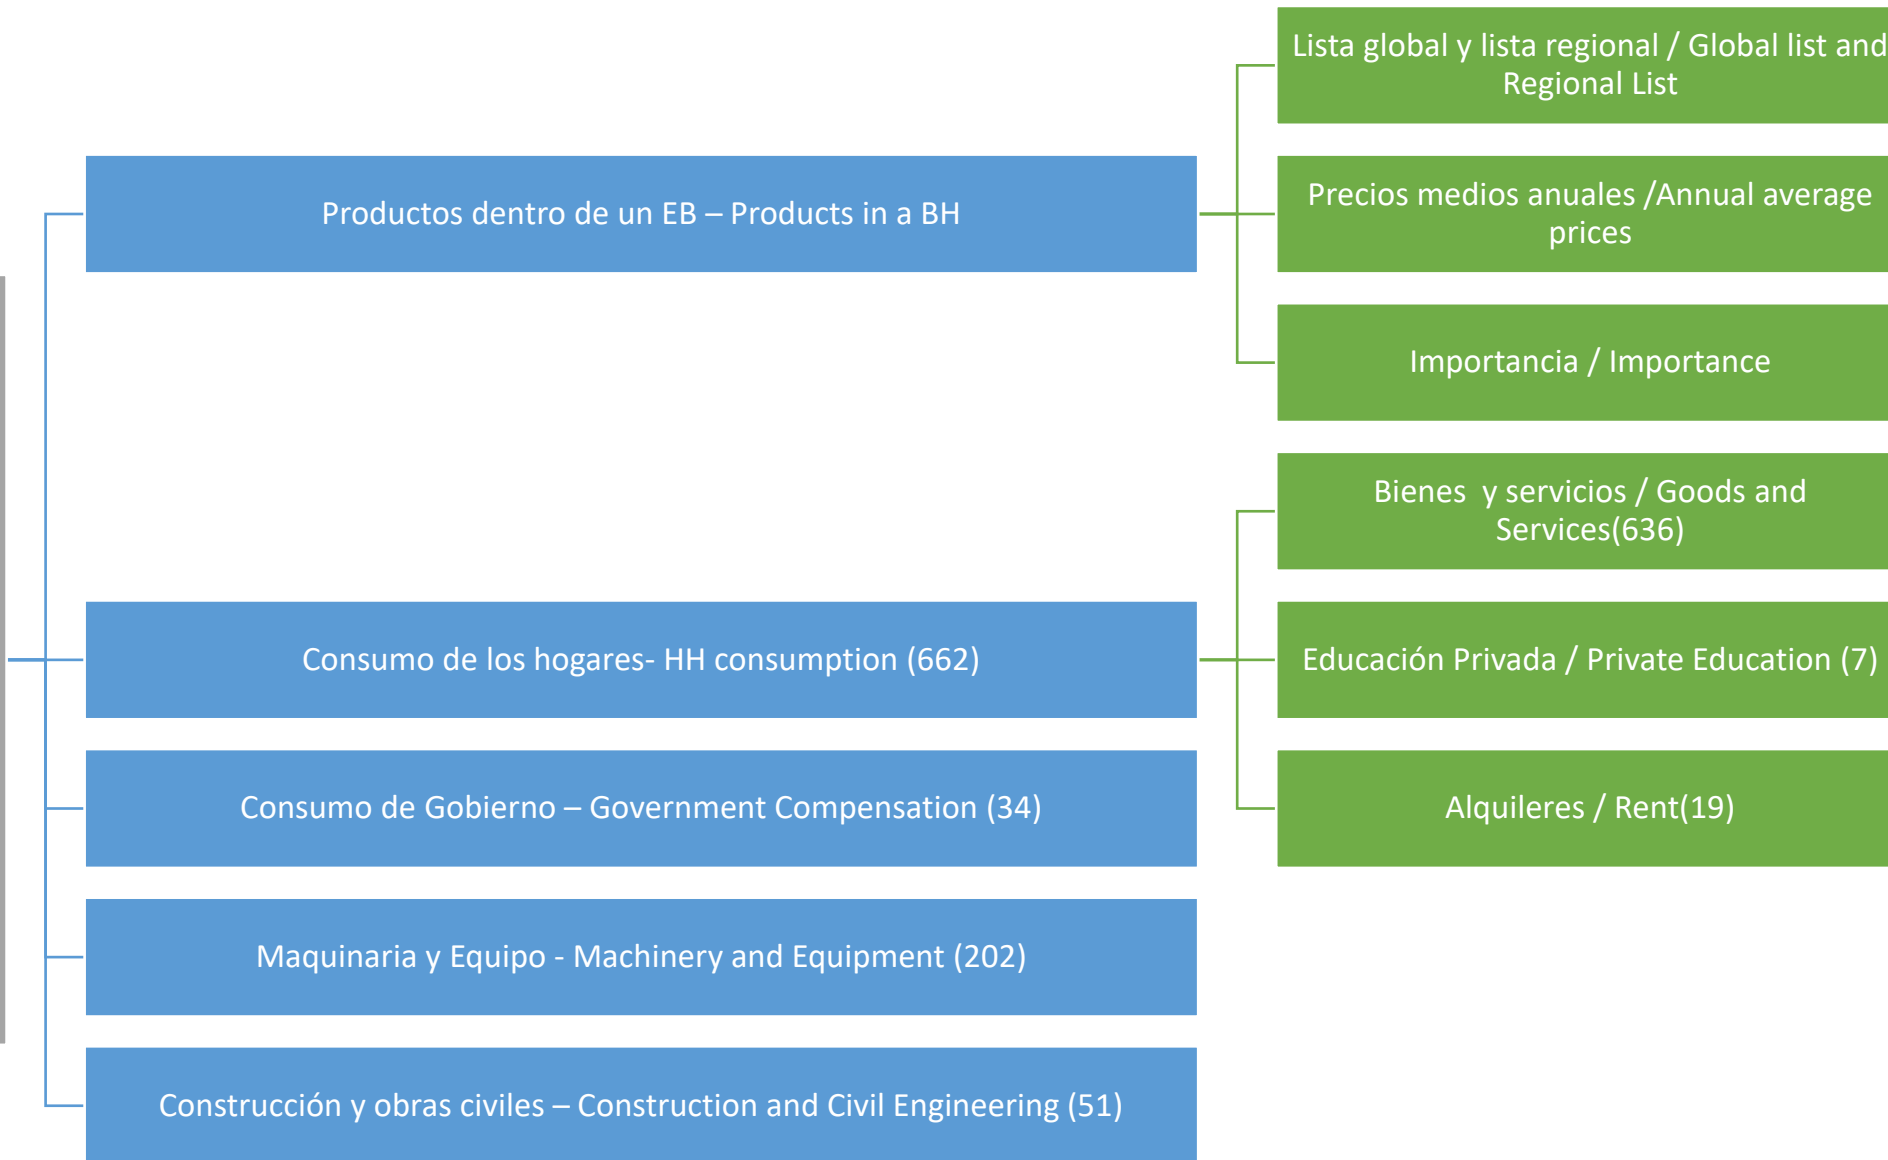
Productos dentro de un EB – Products in a BH

Lista global y lista regional / Global list and Regional List

Precios medios anuales /Annual average prices

Importancia / Importance

Consumo de los hogares- HH consumption (662)

Bienes y servicios / Goods and Services(636)

Educación Privada / Private Education (7)

Alquileres / Rent(19)

Consumo de Gobierno – Government Compensation (34)

Maquinaria y Equipo - Machinery and Equipment (202)

Construcción y obras civiles – Construction and Civil Engineering (51)